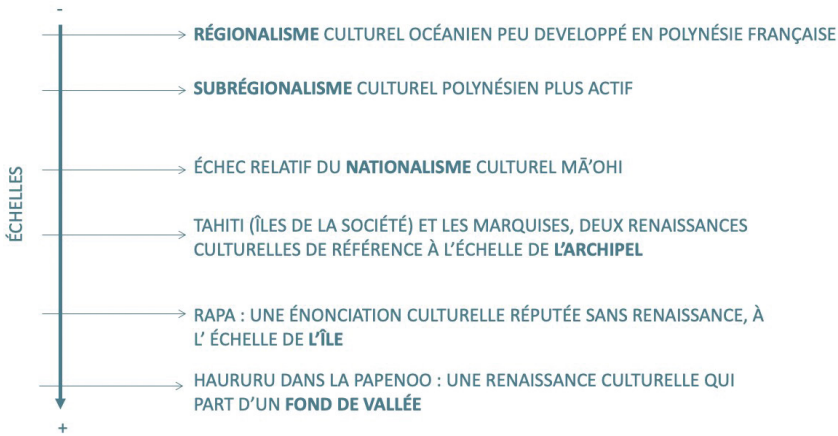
-

ÉCHELLES

**RÉGIONALISME** CULTUREL OCÉANIEN PEU DEVELOPPÉ EN POLYNÉSIE FRANÇAISE

**SUBRÉGIONALISME** CULTUREL POLYNÉSIEN PLUS ACTIF

ÉCHEC RELATIF DU **NATIONALISME** CULTUREL MĀ'OHI

TAHITI (ÎLES DE LA SOCIÉTÉ) ET LES MARQUISES, DEUX RENAISSANCES CULTURELLES DE RÉFÉRENCE À L'ÉCHELLE DE **L'ARCHIPEL**

RAPA : UNE ÉNONCIATION CULTURELLE RÉPUTÉE SANS RENAISSANCE, À L' ÉCHELLE DE **L'ÎLE**

HAURURU DANS LA PAPENOO : UNE RENAISSANCE CULTURELLE QUI PART D'UN **FOND DE VALLÉE**

+